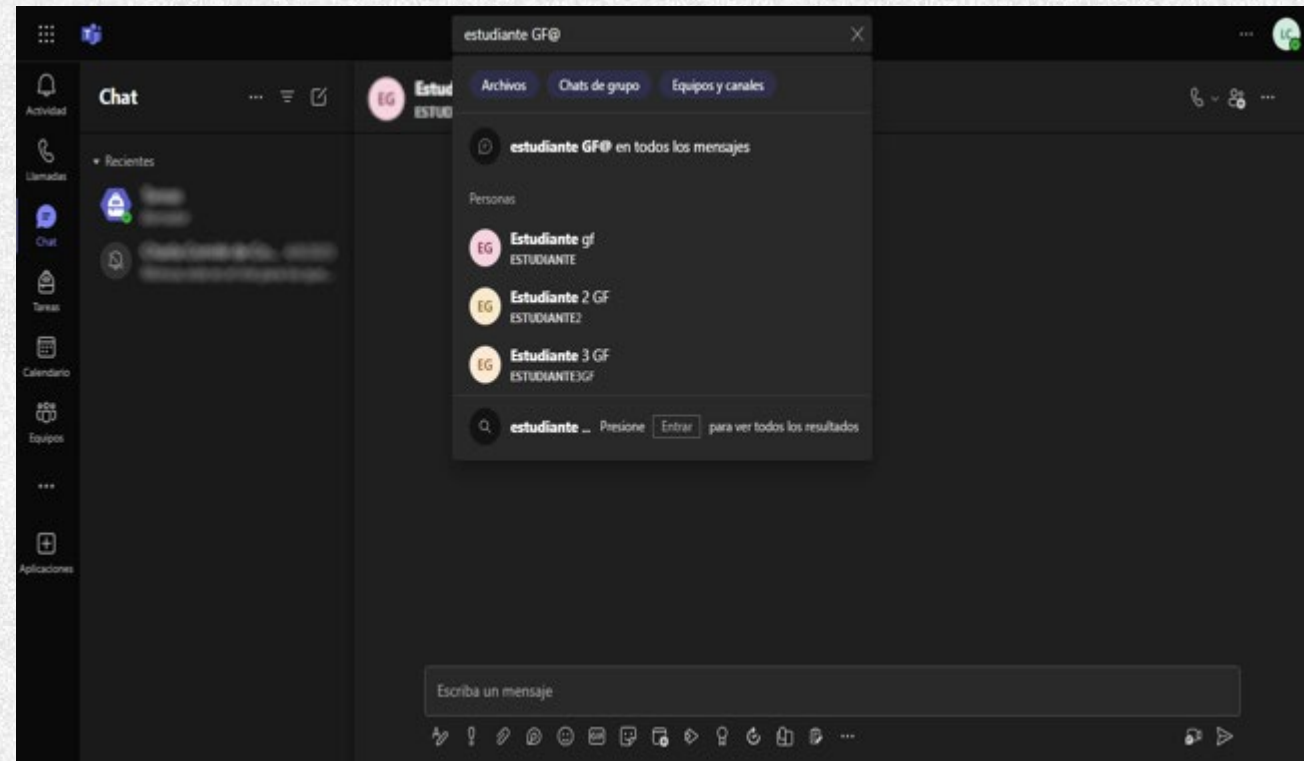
estudiante GF@

Actividad
Llamadas
Chat
Tareas
Calendario
Equipos
...
Aplicaciones

Chat

▾ Recientes

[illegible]
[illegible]

EG Estud
ESTUD

Archivos Chats de grupo Equipos y canales

estudiante GF@ en todos los mensajes

Personas

EG Estudiante gf
ESTUDIANTE

EG Estudiante 2 GF
ESTUDIANTE2

EG Estudiante 3 GF
ESTUDIANTE3GF

estudiante ... Presione Entrar para ver todos los resultados

Escriba un mensaje

...

LC